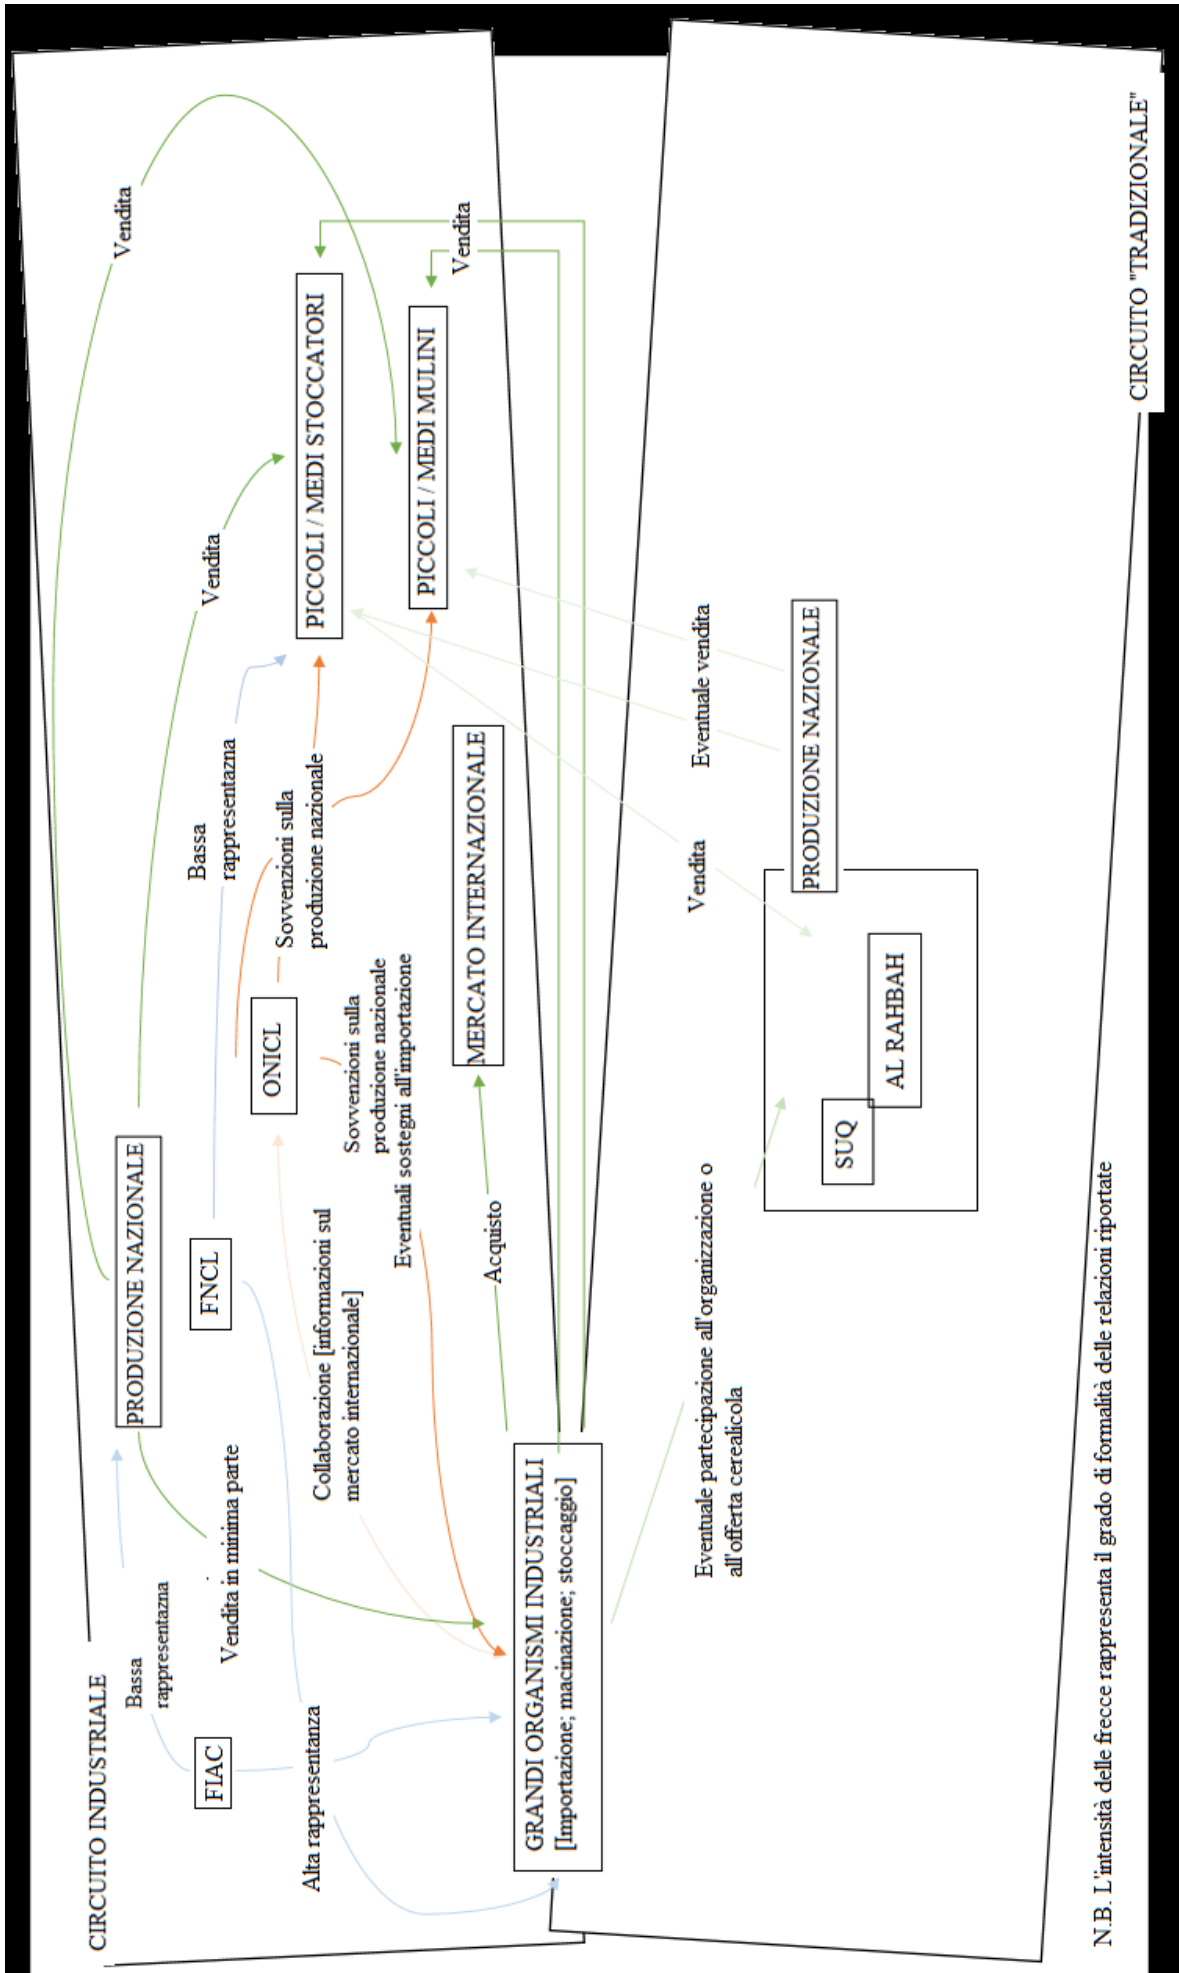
CIRCUITO INDUSTRIALE

Vendita

PICCOLI / MEDI STOCCATORI

PICCOLI / MEDI MULINI

Vendita

Vendita

Bassa rappresentazna

Sovvenzioni sulla produzione nazionale

ONICL

Sovvenzioni sulla produzione nazionale Eventuali sostegni all'importazione

MERCATO INTERNAZIONALE

PRODUZIONE NAZIONALE

FNCL

Collaborazione [informazioni sul mercato internazionale]

Acquisto

Bassa rappresentanza

Vendita in minima parte

FIAC

Alta rappresentanza

GRANDI ORGANISMI INDUSTRIALI [Importazione; macinazione; stoccaggio]

CIRCUITO "TRADIZIONALE"

PRODUZIONE NAZIONALE

Eventuale vendita

Vendita

AL RAHBAH

SUQ

Eventuale partecipazione all'organizzazione o all'offerta cerealicola

N.B. L'intensità delle frecce rappresenta il grado di formalità delle relazioni riportate